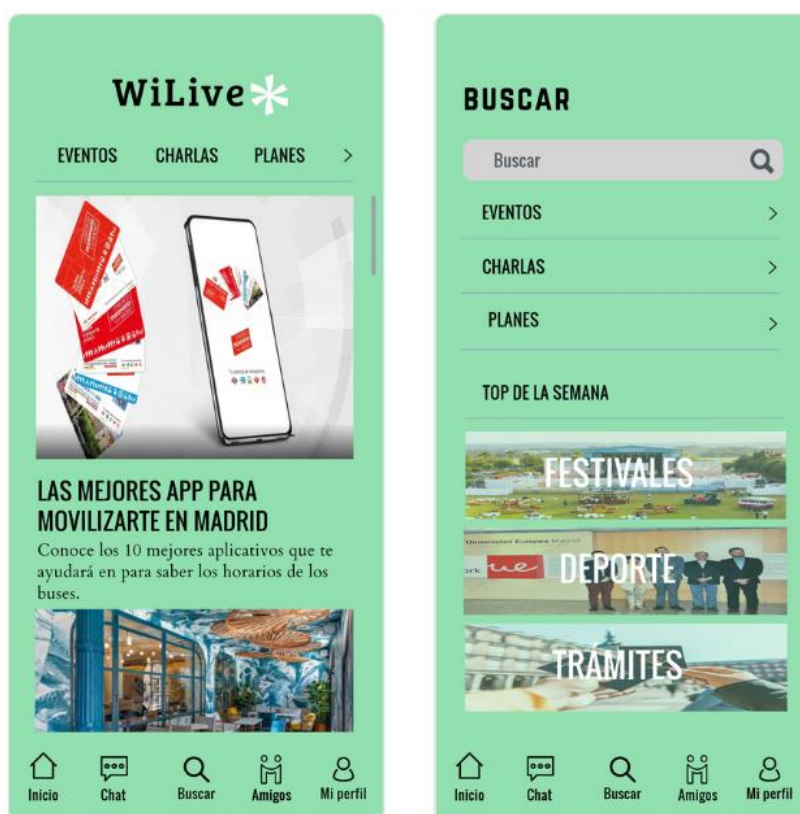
WiLive

EVENTOS CHARLAS PLANES >

LAS MEJORES APP PARA MOVILIZARTE EN MADRID

Conoce los 10 mejores aplicativos que te ayudará en para saber los horarios de los buses.

Inicio Chat Buscar Amigos Mi perfil

BUSCAR

Buscar

EVENTOS >

CHARLAS >

PLANES >

TOP DE LA SEMANA

FESTIVALES

DEPORTE

TRÁMITES

Inicio Chat Buscar Amigos Mi perfil